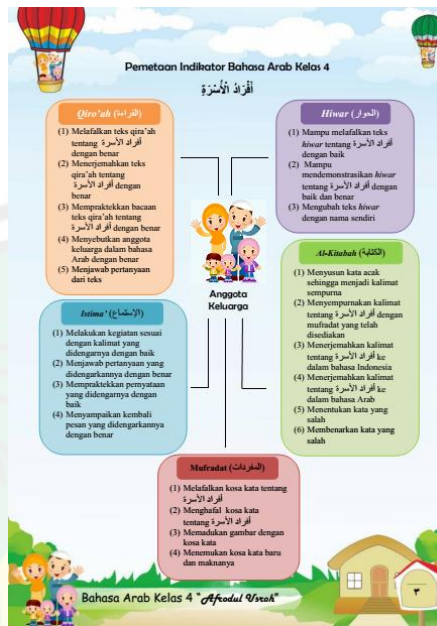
Pemetaan Indikator Bahasa Arab Kelas 4

أَفْرَادُ الْأُسْرَةِ

Qiro'ah (القراءة)

(1) Melafalkan teks qira'ah tentang أفراد الأسرة dengan benar
(2) Menerjemahkan teks qira'ah tentang أفراد الأسرة dengan benar
(3) Mempraktekkan bacaan teks qira'ah tentang أفراد الأسرة dengan benar
(4) Menyebutkan anggota keluarga dalam bahasa Arab dengan benar
(5) Menjawab pertanyaan dari teks

Hiwar (الحوار)

(1) Mampu melafalkan teks hiwar tentang أفراد الأسرة dengan baik
(2) Mampu mendemonstrasikan hiwar tentang أفراد الأسرة dengan baik dan benar
(3) Mengubah teks hiwar dengan nama sendiri

Anggota Keluarga

Al-Kitabah (الكتابة)

(1) Menyusun kata acak sehingga menjadi kalimat sempurna
(2) Menyempurnakan kalimat tentang أفراد الأسرة dengan mufradat yang telah disediakan
(3) Menerjemahkan kalimat tentang أفراد الأسرة ke dalam bahasa Indonesia
(4) Menerjemahkan kalimat tentang أفراد الأسرة ke dalam bahasa Arab
(5) Menentukan kata yang salah
(6) Membenarkan kata yang salah

Istima' (الإستماع)

(1) Melakukan kegiatan sesuai dengan kalimat yang didengarnya dengan baik
(2) Menjawab pertanyaan yang didengarkannya dengan benar
(3) Mempraktekkan pernyataan yang didengarnya dengan baik
(4) Menyampaikan kembali pesan yang didengarkannya dengan benar

Mufradat (المفردات)

(1) Melafalkan kosa kata tentang أفراد الأسرة
(2) Menghafal kosa kata tentang أفراد الأسرة
(3) Memadukan gambar dengan kosa kata
(4) Menemukan kosa kata baru dan maknanya

Bahasa Arab Kelas 4 "Afrodul Usroh"

٣